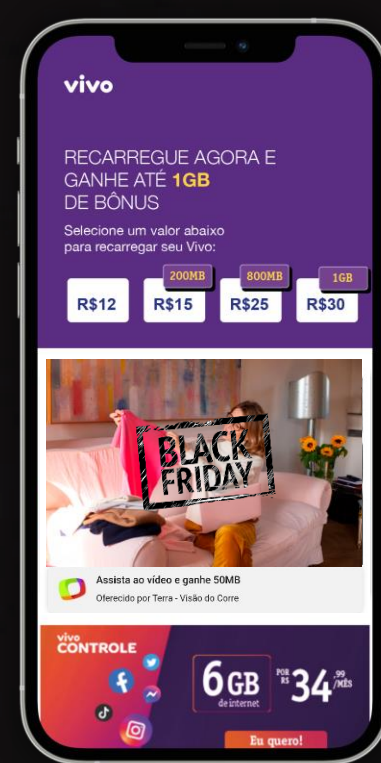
vivo

RECARREGUE AGORA E GANHE ATÉ 1GB DE BÔNUS

Selecione um valor abaixo para recarregar seu Vivo:

200MB
800MB
1GB

R$12
R$15
R$25
R$30

BLACK FRIDAY

Assista ao vídeo e ganhe 50MB
Oferecido por Terra - Visão do Corre

vivo CONTROLE

6GB de internet

POR R$ 34,99 /MÊS

Eu quero!